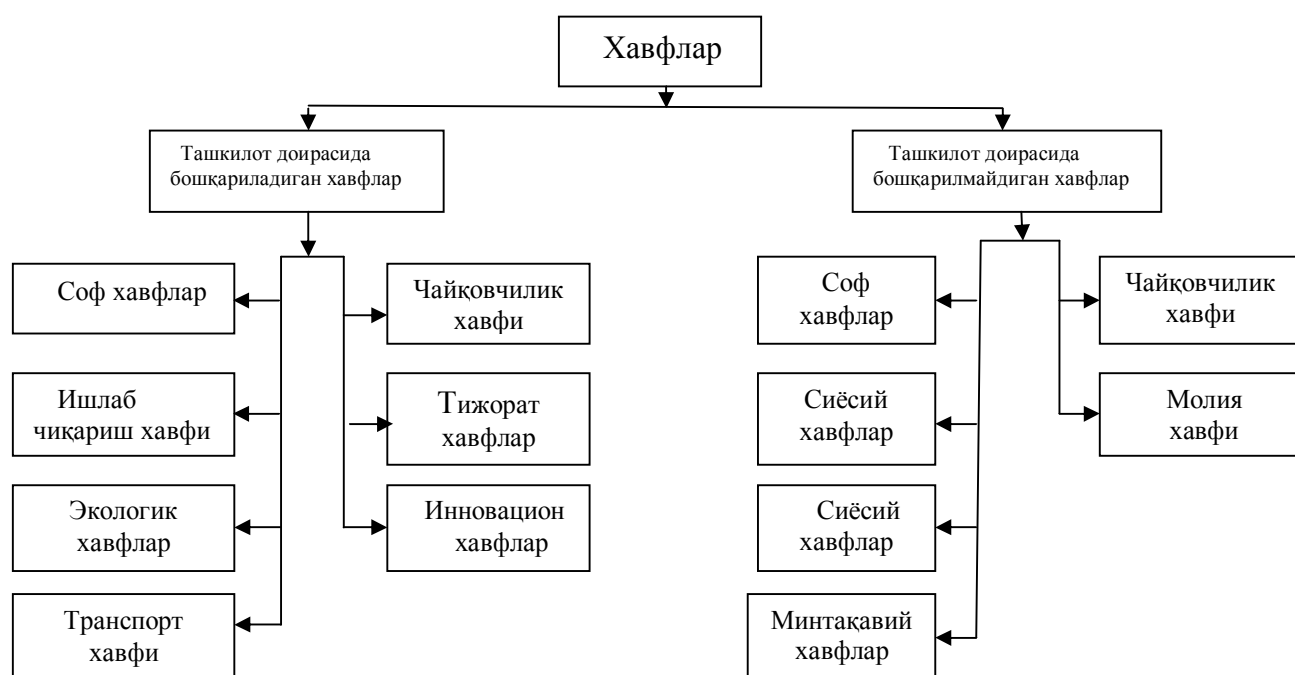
Хавфлар

Ташкилот доирасида бошқариладиган хавфлар

Ташкилот доирасида бошқарилмайдиган хавфлар

Соф хавфлар

Ишлаб чиқариш хавфи

Экологик хавфлар

Транспорт хавфи

Чайқовчилик хавфи

Тижорат хавфлар

Инновацион хавфлар

Соф хавфлар

Сиёсий хавфлар

Сиёсий хавфлар

Минтақавий хавфлар

Чайқовчилик хавфи

Молия хавфи